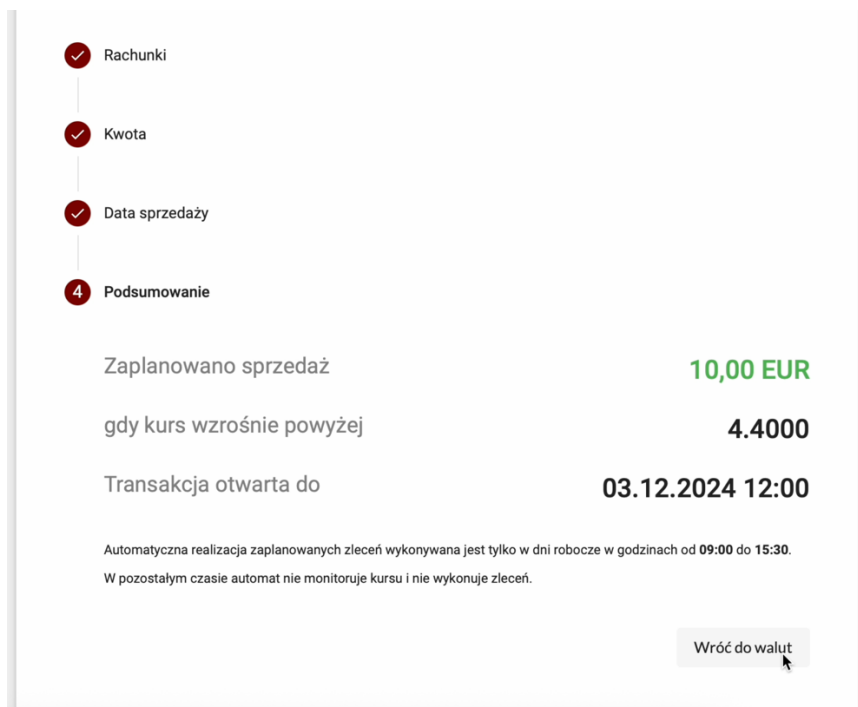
Rachunki

Kwota

Data sprzedaży

4 Podsumowanie

Zaplanowano sprzedaż 10,00 EUR

gdy kurs wzrośnie powyżej 4.4000

Transakcja otwarta do 03.12.2024 12:00

Automatyczna realizacja zaplanowanych zleceń wykonywana jest tylko w dni robocze w godzinach od 09:00 do 15:30.

W pozostałym czasie automat nie monitoruje kursu i nie wykonuje zleceń.

Wróć do walut